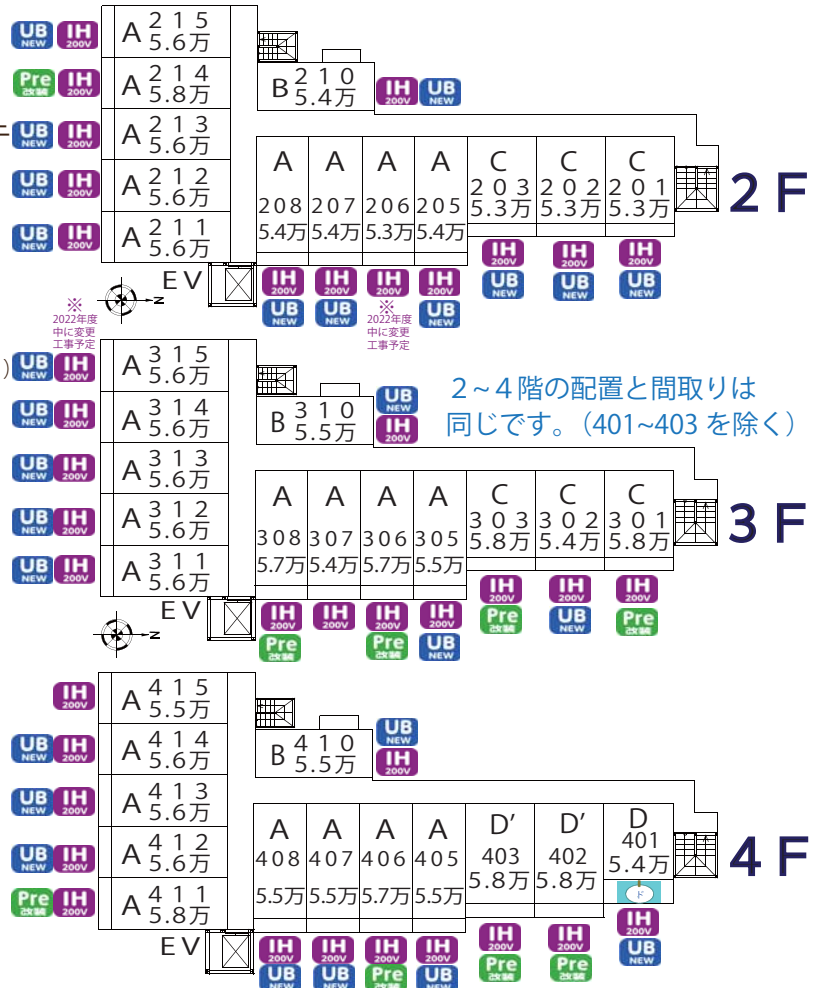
UB NEW IH 200V A 215 5.6万
Pre 改制 IH 200V A 214 5.8万
UB NEW IH 200V A 213 5.6万
UB NEW IH 200V A 212 5.6万
UB NEW IH 200V A 211 5.6万

B 210 5.4万 IH 200V UB NEW

| A | A | A | A | C | C | C |
|---|---|---|---|---|---|---|
| 208 | 207 | 206 | 205 | 203 | 202 | 201 |
| 5.4万 | 5.4万 | 5.3万 | 5.4万 | 5.3万 | 5.3万 | 5.3万 |

2 F

IH 200V UB NEW IH 200V UB NEW IH 200V UB NEW IH 200V UB NEW
IH 200V UB NEW IH 200V UB NEW IH 200V UB NEW

EV
※ 2022年度中に変更工事予定
※ 2022年度中に変更工事予定
N

UB NEW IH 200V A 315 5.6万
UB NEW IH 200V A 314 5.6万
UB NEW IH 200V A 313 5.6万
UB NEW IH 200V A 312 5.6万
UB NEW IH 200V A 311 5.6万

B 310 5.5万 UB NEW IH 200V

2~4階の配置と間取りは同じです。(401~403 を除く)

| A | A | A | A | C | C | C |
|---|---|---|---|---|---|---|
| 308 | 307 | 306 | 305 | 303 | 302 | 301 |
| 5.7万 | 5.4万 | 5.7万 | 5.5万 | 5.8万 | 5.4万 | 5.8万 |

3 F

EV
IH 200V Pre 改制 IH 200V IH 200V Pre 改制 IH 200V UB NEW
IH 200V Pre 改制 IH 200V UB NEW IH 200V Pre 改制
N

IH 200V A 415 5.5万
UB NEW IH 200V A 414 5.6万
UB NEW IH 200V A 413 5.6万
UB NEW IH 200V A 412 5.6万
Pre 改制 IH 200V A 411 5.8万

B 410 5.5万 UB NEW IH 200V

| A | A | A | A | D′ | D′ | D |
|---|---|---|---|---|---|---|
| 408 | 407 | 406 | 405 | 403 | 402 | 401 |
| 5.5万 | 5.5万 | 5.7万 | 5.5万 | 5.8万 | 5.8万 | 5.4万 |

4 F

ド

EV
IH 200V UB NEW IH 200V UB NEW IH 200V Pre 改制 IH 200V UB NEW
IH 200V Pre 改制 IH 200V Pre 改制 IH 200V UB NEW